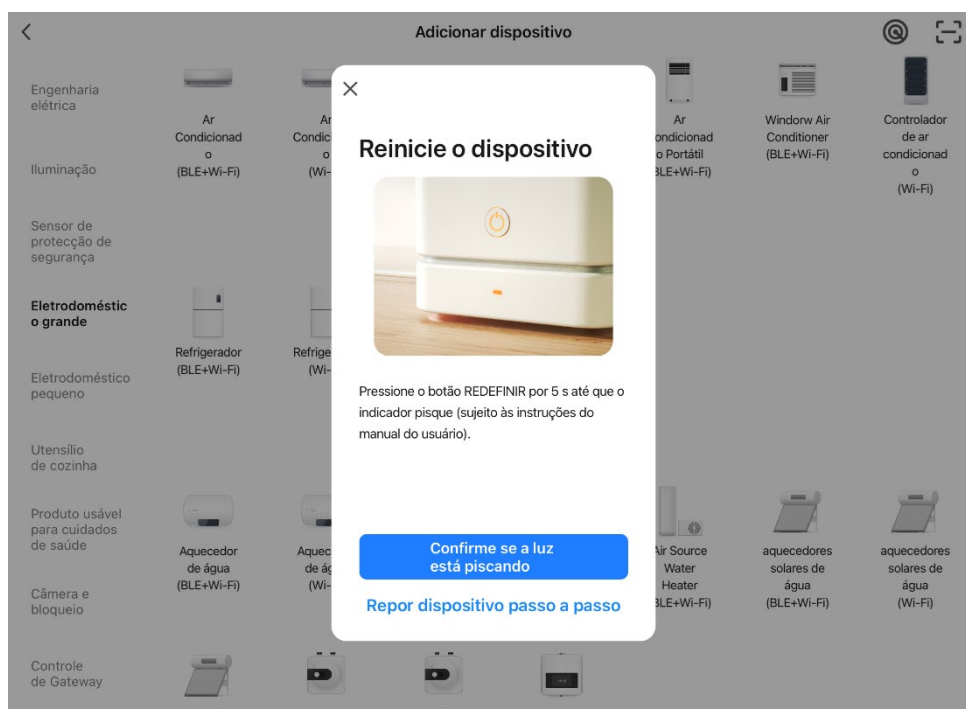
Adicionar dispositivo

Engenharia elétrica

Iluminação

Sensor de protecção de segurança

Eletrodoméstico grande

Eletrodoméstico pequeno

Utensílio de cozinha

Produto usável para cuidados de saúde

Câmera e bloqueio

Controle de Gateway

Ar Condicionado (BLE+Wi-Fi)

Ar Condic o (Wi-

Ar ondicionad o Portátil BLE+Wi-Fi)

Windorw Air Conditioner (BLE+Wi-Fi)

Controlador de ar condicionado (Wi-Fi)

Refrigerador (BLE+Wi-Fi)

Refrige (Wi-

Aquecedor de água (BLE+Wi-Fi)

Aquec de ág (Wi-

Air Source Water Heater BLE+Wi-Fi)

aquecedores solares de água (BLE+Wi-Fi)

aquecedores solares de água (Wi-Fi)

×

Reinicie o dispositivo

Pressione o botão REDEFINIR por 5 s até que o indicador pisque (sujeito às instruções do manual do usuário).

Confirme se a luz está piscando

Repor dispositivo passo a passo